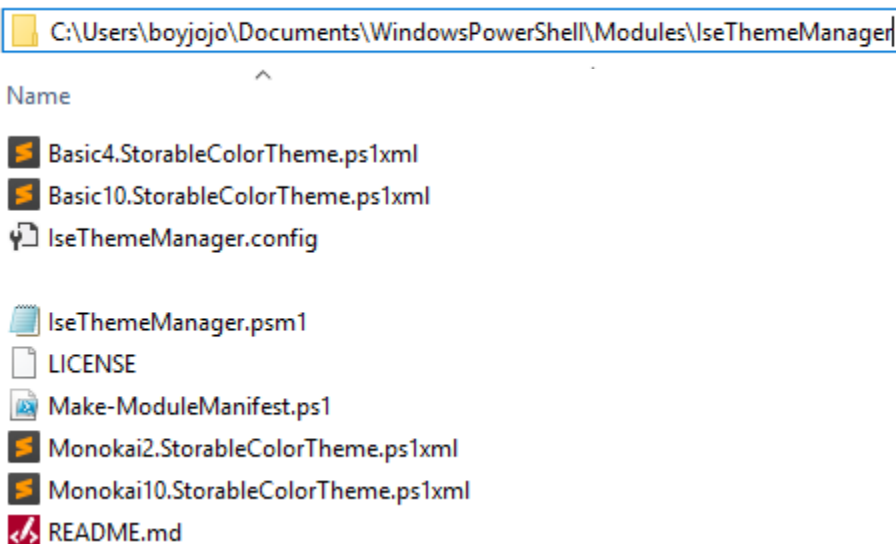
C:\Users\boyjojo\Documents\WindowsPowerShell\Modules\IseThemeManager

Name

Basic4.StorableColorTheme.ps1xml
Basic10.StorableColorTheme.ps1xml
IseThemeManager.config

IseThemeManager.psm1
LICENSE
Make-ModuleManifest.ps1
Monokai2.StorableColorTheme.ps1xml
Monokai10.StorableColorTheme.ps1xml
README.md